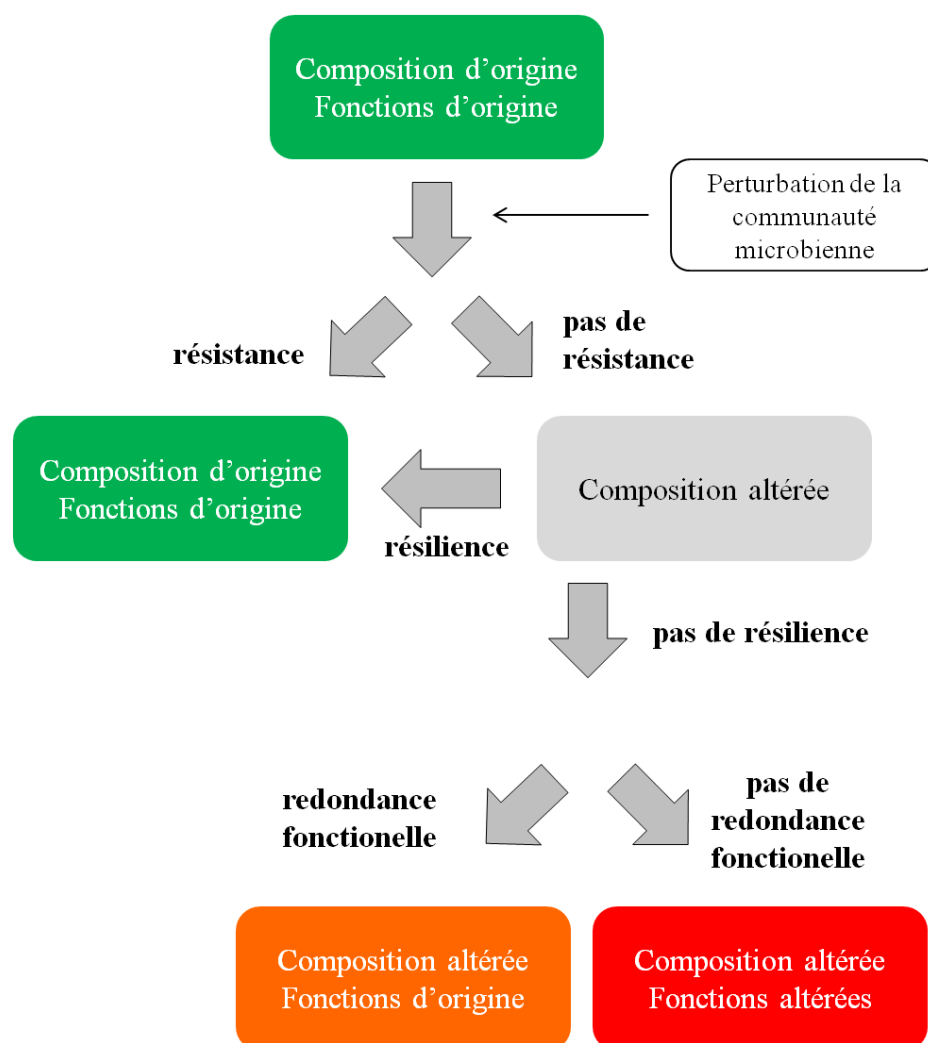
Composition d’origine
Fonctions d’origine

Perturbation de la communauté microbienne

résistance

pas de résistance

Composition d’origine
Fonctions d’origine

Composition altérée

résilience

pas de résilience

redondance fonctionelle

pas de redondance fonctionelle

Composition altérée
Fonctions d’origine

Composition altérée
Fonctions altérées